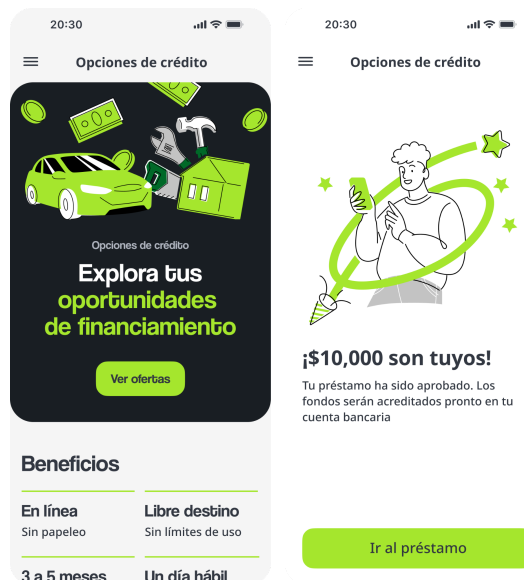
20:30

Opciones de crédito

Opciones de crédito

Explora tus oportunidades de financiamiento

Ver ofertas

Beneficios

En línea
Sin papeleo

Libre destino
Sin límites de uso

3 a 5 meses

Un día hábil

20:30

Opciones de crédito

¡$10,000 son tuyos!

Tu préstamo ha sido aprobado. Los fondos serán acreditados pronto en tu cuenta bancaria

Ir al préstamo